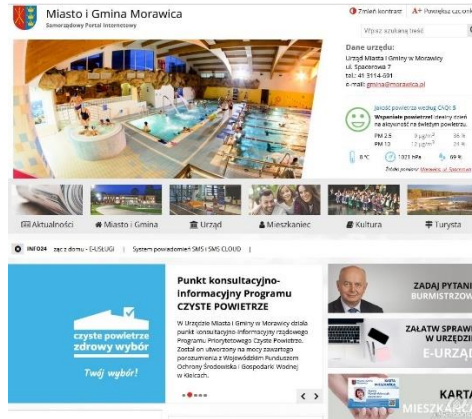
Miasto i Gmina Morawica
Samorządowy Portal Internetowy

Zmień kontrast A+ Powiększ czcionkę

Wpisz szukaną treść

Dane urzędu:
Urząd Miasta i Gminy w Morawicy
ul. Spacerowa 7
tel: 41 3114-691
e-mail: gmina@morawica.pl

Jakość powietrza według CAQI
Wspaniałe powietrze! Idealny dzień na aktywność na świeżym powietrzu.
PM 2.5 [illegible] µg/m³ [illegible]
PM 10 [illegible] µg/m³ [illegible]
8°C 1020 hPa 69 %
Źródło pomiarów: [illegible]

Aktualności
Miasto i Gmina
Urząd
Mieszkaniec
Kultura
Turysta

INFO24 załatw z domu – E-USŁUGI | System powiadomień SMS i SMS CLOUD |

czyste powietrze zdrowy wybór
Twój wybór!

Punkt konsultacyjno-informacyjny Programu CZYSTE POWIETRZE
W Urzędzie Miasta i Gminy w Morawicy działa punkt konsultacyjno-informacyjny rządowego Programu Priorytetowego Czyste Powietrze. Został on utworzony na mocy zawartego porozumienia z Wojewódzkim Funduszem Ochrony Środowiska i Gospodarki Wodnej w Kielcach.

ZADAJ PYTANIE BURMISTRZOWI
ZAŁATW SPRAWĘ W URZĘDZIE E-URZĄD
KARTA MIESZKAŃCA